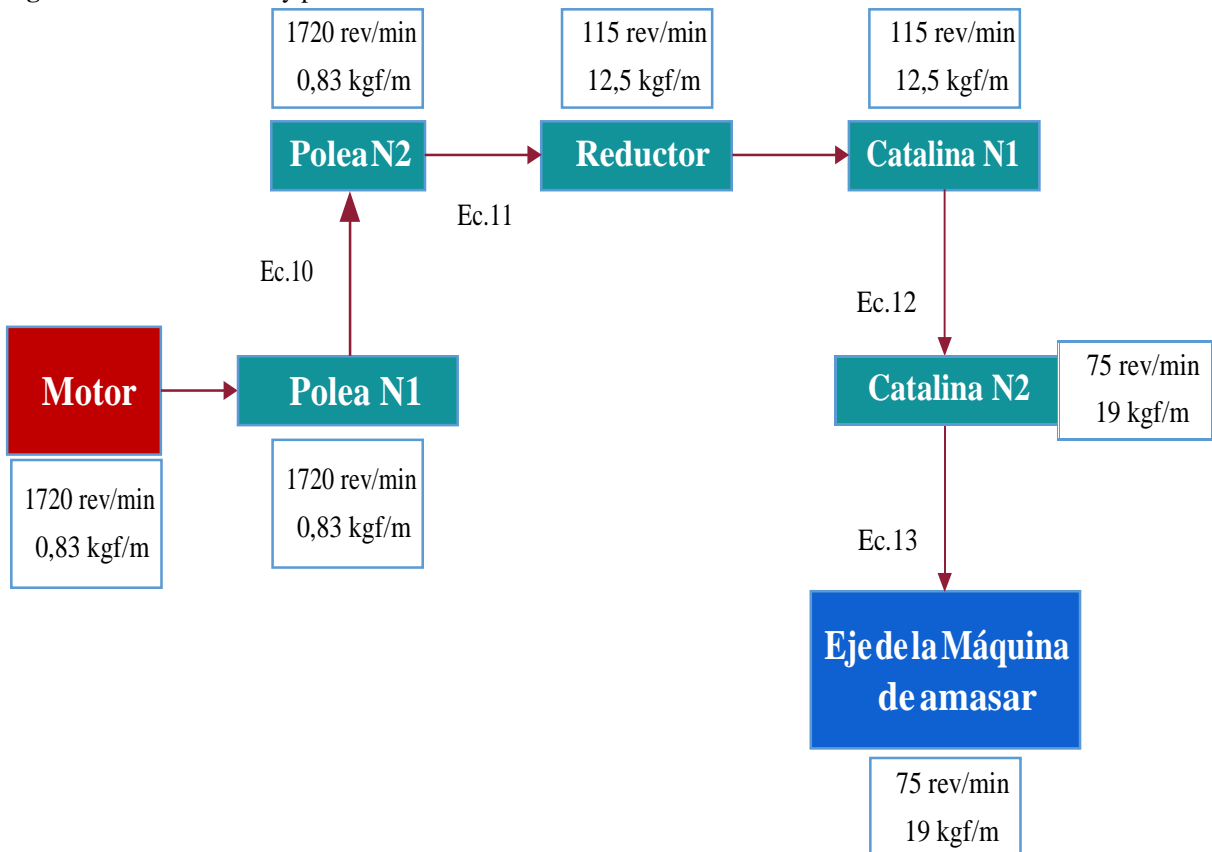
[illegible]

1720 rev/min
0,83 kgf/m

115 rev/min
12,5 kgf/m

115 rev/min
12,5 kgf/m

Polea N2

Reductor

Catalina N1

Ec.11

Ec.10

Ec.12

Motor

Polea N1

Catalina N2

75 rev/min
19 kgf/m

1720 rev/min
0,83 kgf/m

1720 rev/min
0,83 kgf/m

Ec.13

Eje de la Máquina de amasar

75 rev/min
19 kgf/m